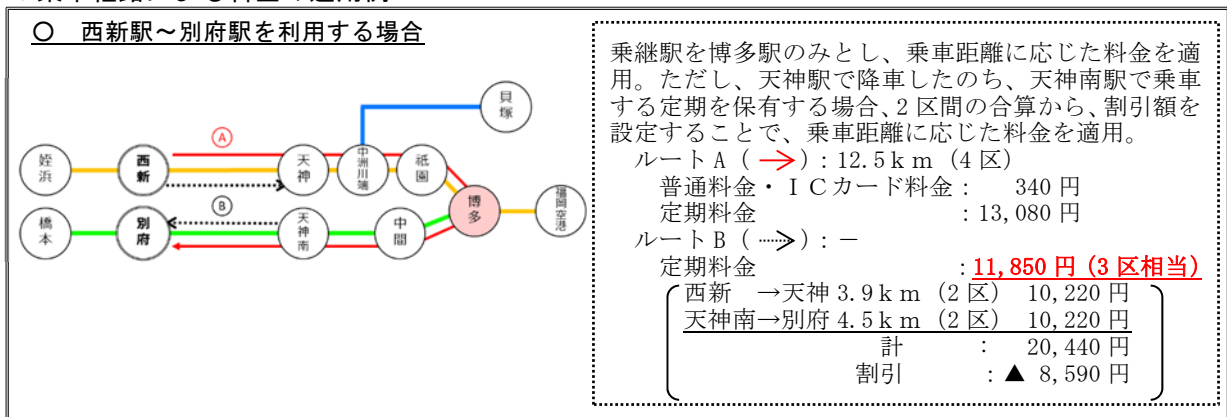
○　西新駅～別府駅を利用する場合

姪浜
西新
天神
中洲川端
祇園
博多
福岡空港
貝塚
橋本
別府
天神南
中間
Ⓐ
Ⓑ

乗継駅を博多駅のみとし、乗車距離に応じた料金を適用。ただし、天神駅で降車したのち、天神南駅で乗車する定期を保有する場合、2区間の合算から、割引額を設定することで、乗車距離に応じた料金を適用。

ルートA（→）：12.5ｋｍ（4区）
普通料金・ICカード料金：　340円
定期料金　　　　　　　　：13,080円
ルートB（⋯>）：－
定期料金　　　　　　　　：11,850円（3区相当）

西新　→天神 3.9ｋｍ（2区）　10,220円
天神南→別府 4.5ｋｍ（2区）　10,220円
計　　：　20,440円
割引　：▲　8,590円